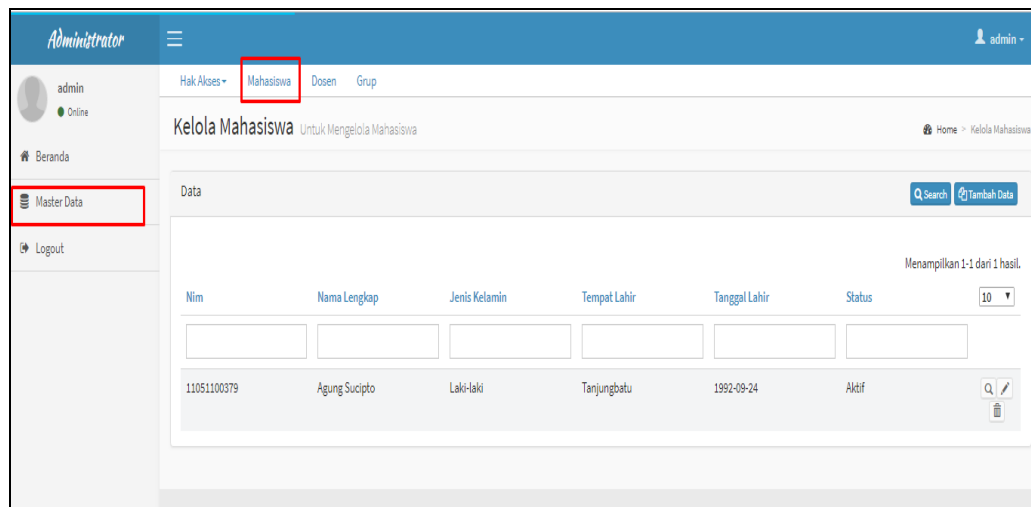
Administrator

admin
Online

Beranda

Master Data

Logout

admin

Hak Akses Mahasiswa Dosen Grup

Kelola Mahasiswa Untuk Mengelola Mahasiswa

Home > Kelola Mahasiswa

Data

Search Tambah Data

Menampilkan 1-1 dari 1 hasil.

| Nim | Nama Lengkap | Jenis Kelamin | Tempat Lahir | Tanggal Lahir | Status | 10 |
|---|---|---|---|---|---|---|
| | | | | | | |
| 11051100379 | Agung Sucipto | Laki-laki | Tanjungbatu | 1992-09-24 | Aktif | |